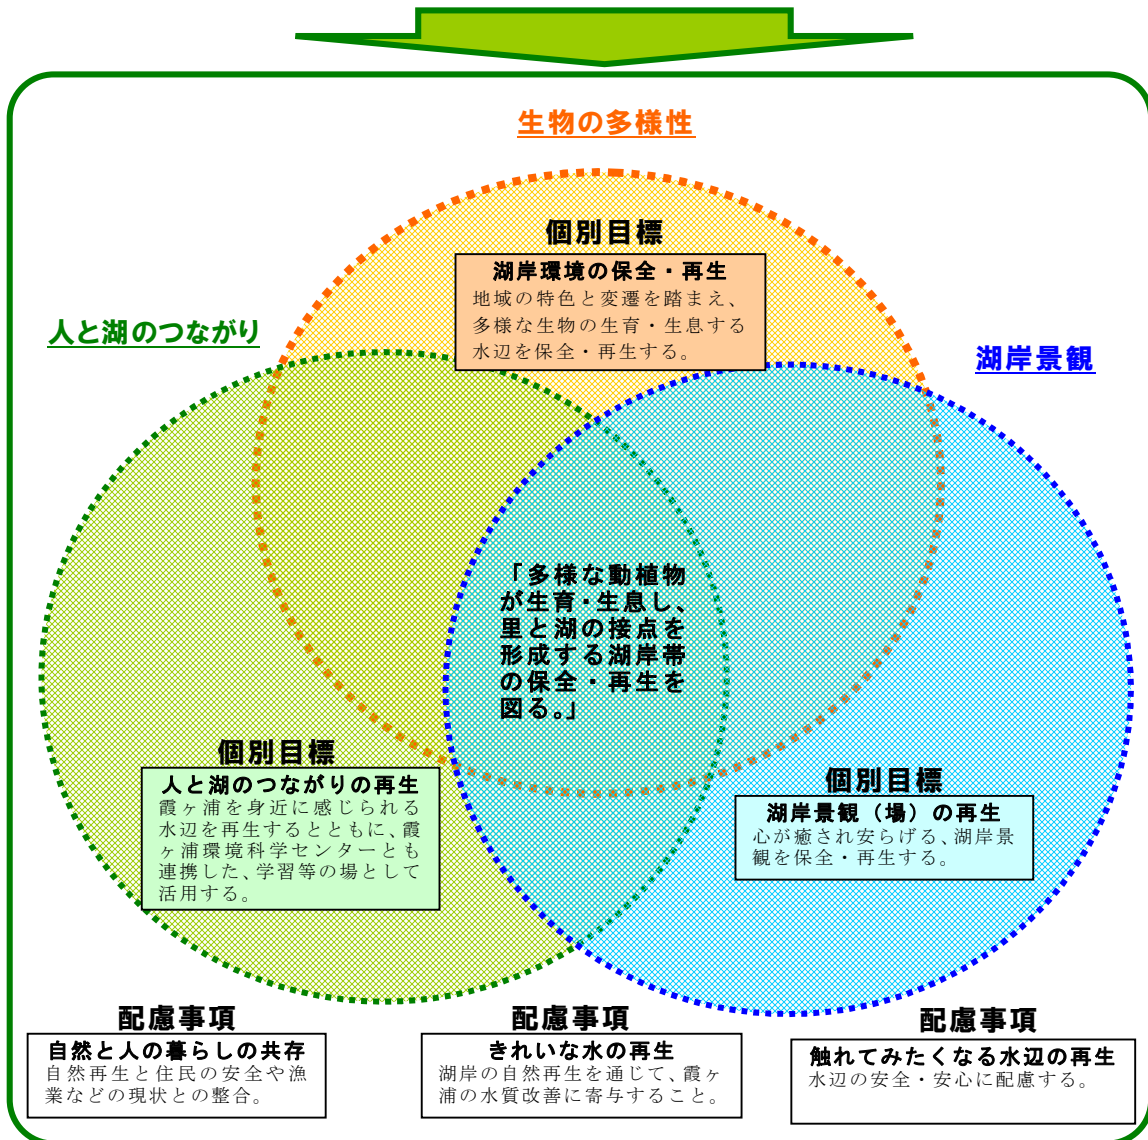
生物の多様性

個別目標
湖岸環境の保全・再生
地域の特色と変遷を踏まえ、多様な生物の生育・生息する水辺を保全・再生する。

人と湖のつながり

湖岸景観

「多様な動植物が生育・生息し、里と湖の接点を形成する湖岸帯の保全・再生を図る。」

個別目標
人と湖のつながりの再生
霞ヶ浦を身近に感じられる水辺を再生するとともに、霞ヶ浦環境科学センターとも連携した、学習等の場として活用する。

個別目標
湖岸景観（場）の再生
心が癒され安らげる、湖岸景観を保全・再生する。

配慮事項
自然と人の暮らしの共存
自然再生と住民の安全や漁業などの現状との整合。

配慮事項
きれいな水の再生
湖岸の自然再生を通じて、霞ヶ浦の水質改善に寄与すること。

配慮事項
触れてみたくなる水辺の再生
水辺の安全・安心に配慮する。